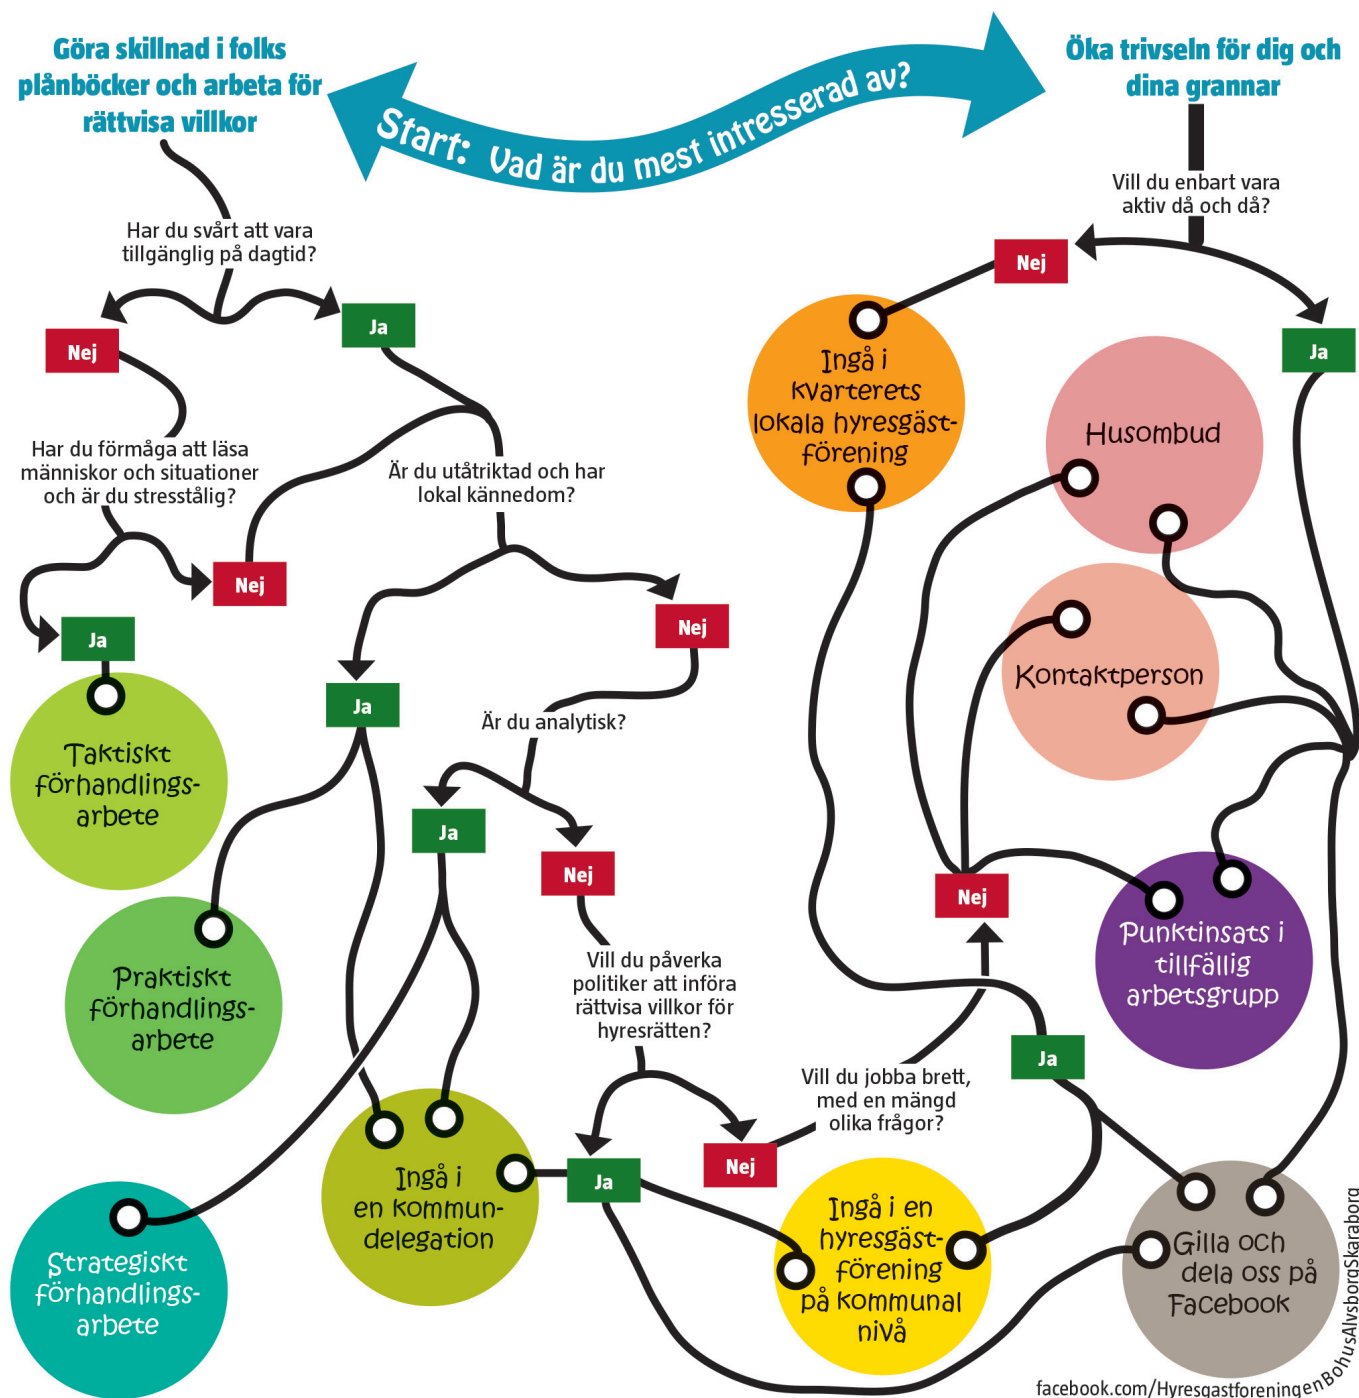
Göra skillnad i folks plånböcker och arbeta för rättvisa villkor

Start: Vad är du mest intresserad av?

Öka trivseln för dig och dina grannar

Har du svårt att vara tillgänglig på dagtid?

Nej

Ja

Har du förmåga att läsa människor och situationer och är du stresstålig?

Är du utåtriktad och har lokal kännedom?

Nej

Ja

Taktiskt förhandlingsarbete

Ja

Nej

Är du analytisk?

Praktiskt förhandlingsarbete

Ja

Nej

Vill du påverka politiker att införa rättvisa villkor för hyresrätten?

Strategiskt förhandlingsarbete

Ingå i en kommundelegation

Ja

Nej

Vill du jobba brett, med en mängd olika frågor?

Ingå i en hyresgästförening på kommunal nivå

Vill du enbart vara aktiv då och då?

Nej

Ja

Ingå i kvarterets lokala hyresgästförening

Husombud

Kontaktperson

Nej

Punktinsats i tillfällig arbetsgrupp

Ja

Gilla och dela oss på Facebook

facebook.com/HyresgastforeningenBohusAlvsborgSkaraborg